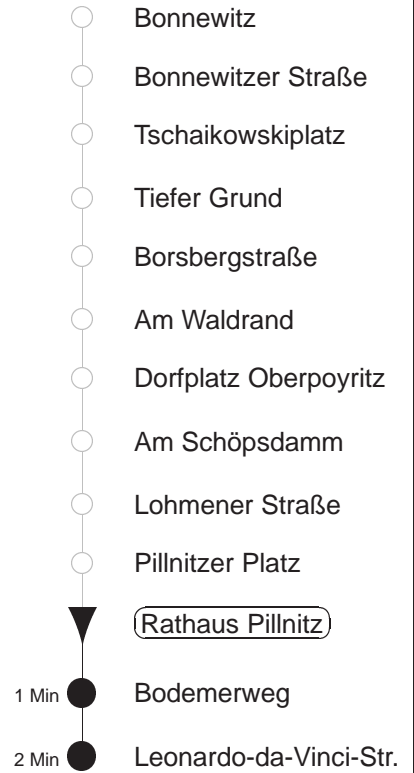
Bonnewitz

Bonnewitzer Straße

Tschaikowskiplatz

Tiefer Grund

Borsbergstraße

Am Waldrand

Dorfplatz Oberpoyritz

Am Schöpsdamm

Lohmener Straße

Pillnitzer Platz

Rathaus Pillnitz

1 Min Bodemerweg

2 Min Leonardo-da-Vinci-Str.